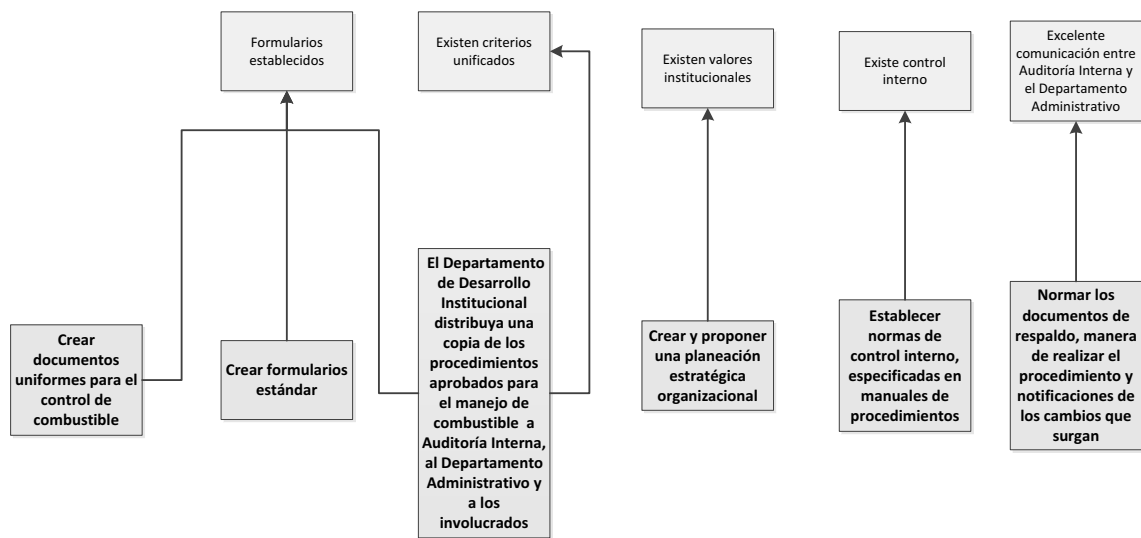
Formularios establecidos

Existen criterios unificados

Existen valores institucionales

Existe control interno

Excelente comunicación entre Auditoría Interna y el Departamento Administrativo

Crear documentos uniformes para el control de combustible

Crear formularios estándar

El Departamento de Desarrollo Institucional distribuya una copia de los procedimientos aprobados para el manejo de combustible a Auditoría Interna, al Departamento Administrativo y a los involucrados

Crear y proponer una planeación estratégica organizacional

Establecer normas de control interno, especificadas en manuales de procedimientos

Normar los documentos de respaldo, manera de realizar el procedimiento y notificaciones de los cambios que surgan